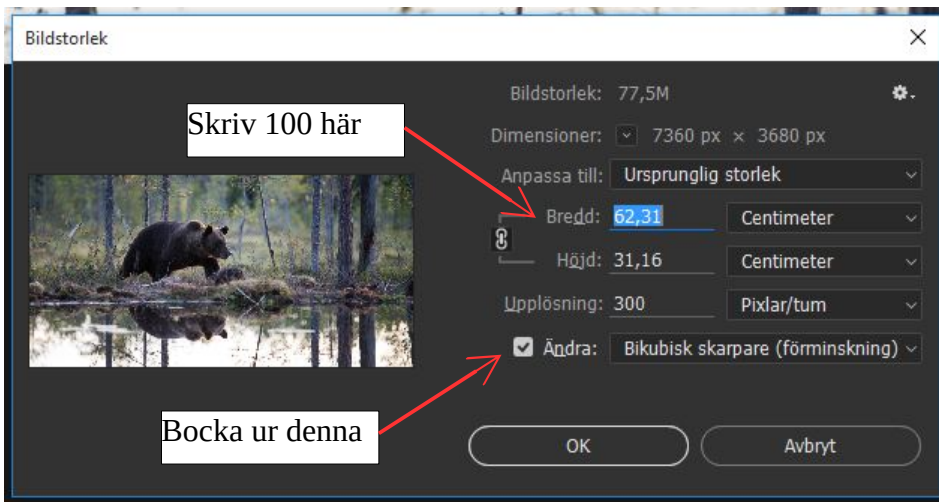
Bildstorlek

Bildstorlek: 77,5M

Skriv 100 här

Dimensioner: 7360 px × 3680 px

Anpassa till: Ursprunglig storlek

Bredd: 62,31 Centimeter

Höjd: 31,16 Centimeter

Upplösning: 300 Pixlar/tum

Ändra: Bikubisk skarpare (förminskning)

Bocka ur denna

OK

Avbryt